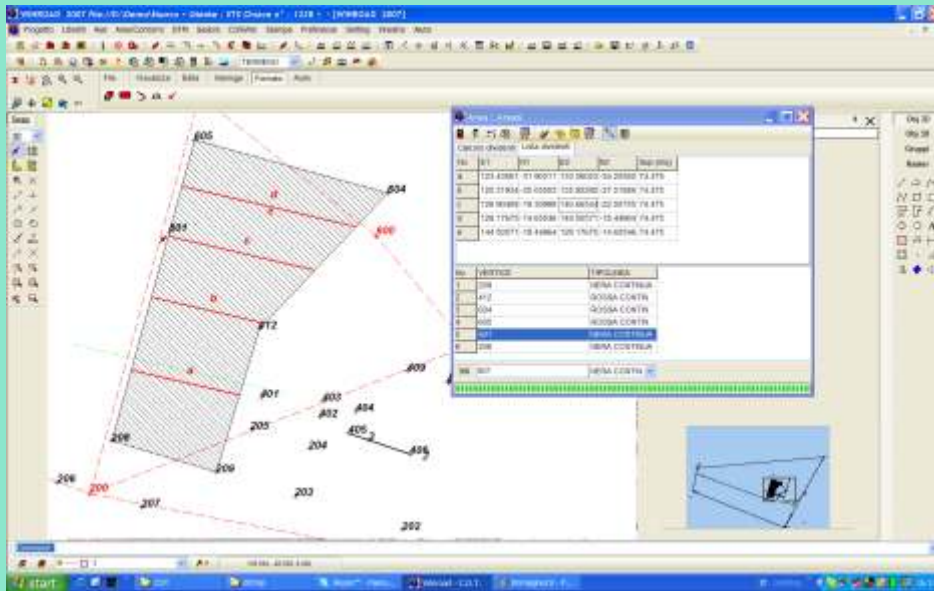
WINROAD 2007 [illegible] - [WINROAD 2007]

Progetto Liberi Rel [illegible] DTM Sezioni Cartiglio Stampa Preferenze Setting Finestra Aiuto

File Visualizza Edita Disegna Formato Punti

Aree - Frazio

Calcolo divisioni Lista divisioni

| No | X1 | Y1 | X2 | Y2 | Sup (mq) |
|---|---|---|---|---|---|
| a | 123.43061 | -51.90511 | 133.36033 | -59.20593 | 74.375 |
| b | 126.31934 | -35.03353 | 133.90390 | -37.31686 | 74.375 |
| c | 128.90960 | -18.30988 | 150.66544 | -22.26755 | 74.375 |
| d | 128.17975 | -14.60508 | 160.50571 | -15.48866 | 74.375 |
| e | 144.52571 | -18.44864 | 126.17975 | -14.60546 | 74.375 |

| No | VERTICE | TIPOLINEA |
|---|---|---|
| 1 | 209 | NERA CONTINUA |
| 2 | 412 | ROSSA CONTIN |
| 3 | 604 | ROSSA CONTIN |
| 4 | 605 | ROSSA CONTIN |
| 5 | 401 | NERA CONTINUA |
| 6 | 208 | NERA CONTINUA |

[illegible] 307 NERA CONTIN

605
604
601
600
d
c
b
a
412
409
401
403
402
404
405
406
208
205
204
209
206
200
207
203
202

start